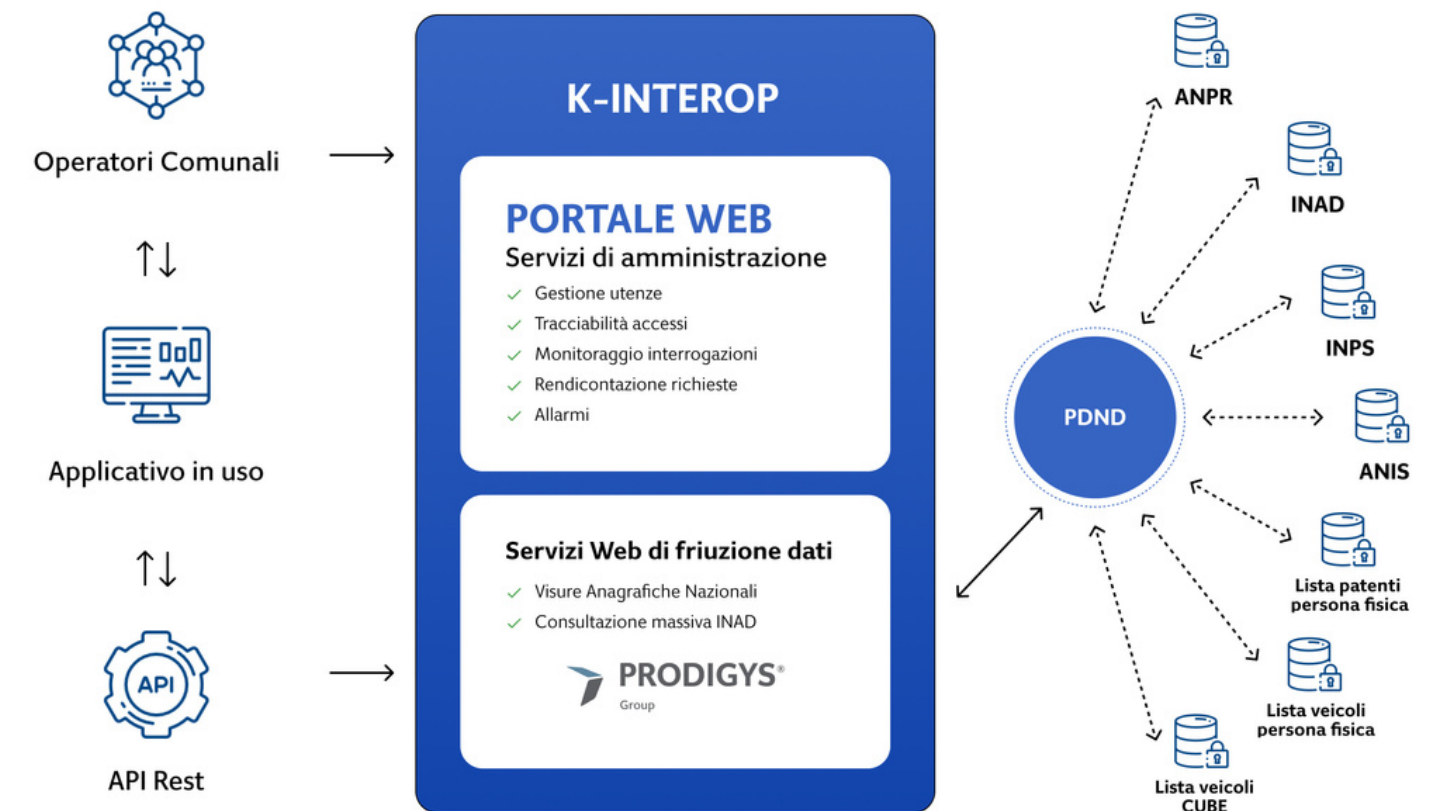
Operatori Comunali

Applicativo in uso

API

API Rest

K-INTEROP

PORTALE WEB
Servizi di amministrazione
Gestione utenze
Tracciabilità accessi
Monitoraggio interrogazioni
Rendicontazione richieste
Allarmi

Servizi Web di friuzione dati
Visure Anagrafiche Nazionali
Consultazione massiva INAD

PRODIGYS®
Group

PDND

ANPR

INAD

INPS

ANIS

Lista patenti persona fisica

Lista veicoli persona fisica

Lista veicoli CUBE